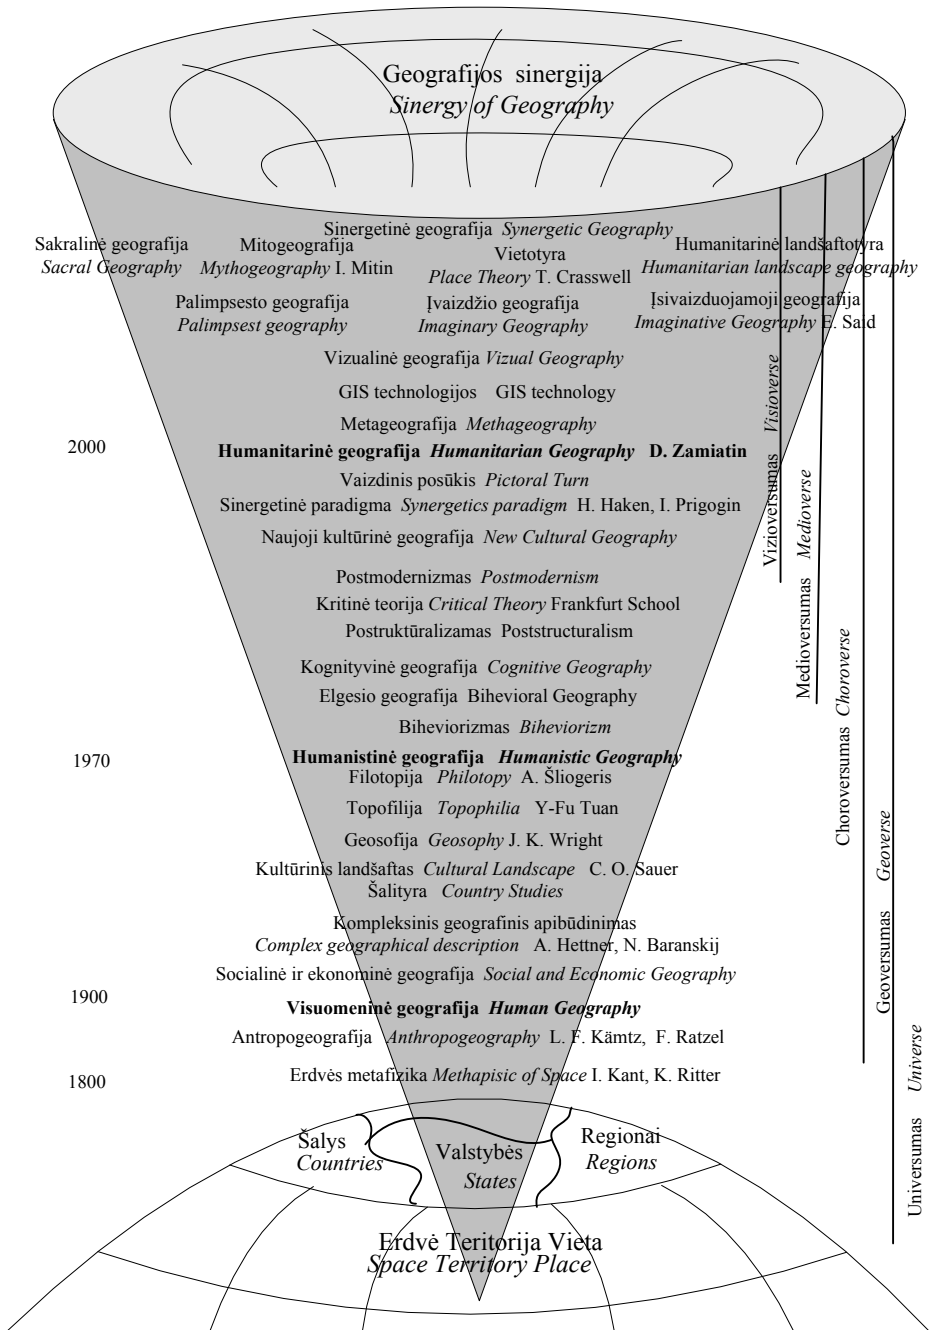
Geografijos sinergija
*Sinergy of Geography*

Sinergetinė geografija *Synergetic Geography*

Sakralinė geografija
*Sacral Geography*

Mitogeografija
*Mythogeography* I. Mitin

Vietotyra
*Place Theory* T. Crasswell

Humanitarinė landšaftotyra
*Humanitarian landscape geography*

Palimpsesto geografija
*Palimpsest geography*

Įvaizdžio geografija
*Imaginary Geography*

Įsivaizduojamoji geografija
*Imaginative Geography* E. Said

Vizualinė geografija *Vizual Geography*

GIS technologijos GIS technology

Metageografija *Methageography*

2000

**Humanitarinė geografija *Humanitarian Geography* D. Zamiatin**

Vaizdinis posūkis *Pictoral Turn*

Sinergetinė paradigma *Synergetics paradigm* H. Haken, I. Prigogin

Naujoji kultūrinė geografija *New Cultural Geography*

Postmodernizmas *Postmodernism*

Kritinė teorija *Critical Theory* Frankfurt School

Postruktūralizamas Poststructuralism

Kognityvinė geografija *Cognitive Geography*

Elgesio geografija Bihevioral Geography

Biheviorizmas *Biheviorizm*

1970

**Humanistinė geografija *Humanistic Geography***

Filotopija *Philotopy* A. Šliogeris

Topofilija *Topophilia* Y-Fu Tuan

Geosofija *Geosophy* J. K. Wright

Kultūrinis landšaftas *Cultural Landscape* C. O. Sauer

Šalityra *Country Studies*

Kompleksinis geografinis apibūdinimas
*Complex geographical description* A. Hettner, N. Baranskij

Socialinė ir ekonominė geografija *Social and Economic Geography*

1900

**Visuomeninė geografija *Human Geography***

Antropogeografija *Anthropogeography* L. F. Kämtz, F. Ratzel

1800

Erdvės metafizika *Methapisic of Space* I. Kant, K. Ritter

Šalys
*Countries*

Valstybės
*States*

Regionai
*Regions*

Erdvė Teritorija Vieta
*Space Territory Place*

Vizioversumas *Visioverse*

Medioversumas *Medioverse*

Choroversumas *Choroverse*

Geoversumas *Geoverse*

Universumas *Universe*